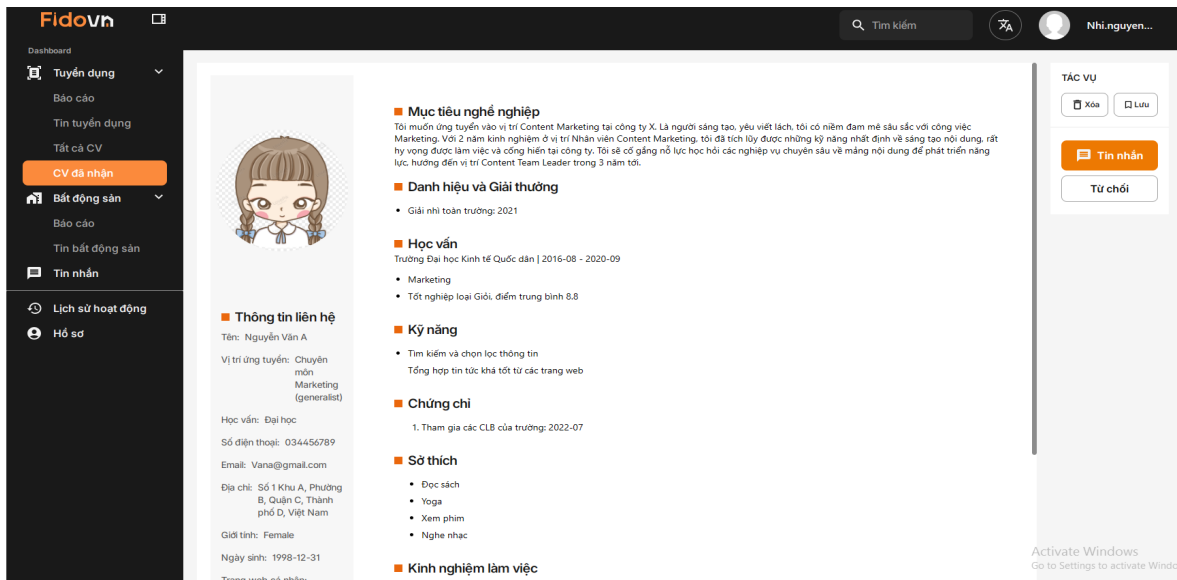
Fidovn

Tìm kiếm

Nhi.nguyen...

Dashboard

Tuyển dụng

Báo cáo

Tin tuyển dụng

Tất cả CV

CV đã nhận

Bất động sản

Báo cáo

Tin bất động sản

Tin nhắn

Lịch sử hoạt động

Hồ sơ

Thông tin liên hệ

Tên: Nguyễn Văn A

Vị trí ứng tuyển: Chuyên môn Marketing (generalist)

Học vấn: Đại học

Số điện thoại: 034456789

Email: Vana@gmail.com

Địa chỉ: Số 1 Khu A, Phường B, Quận C, Thành phố D, Việt Nam

Giới tính: Female

Ngày sinh: 1998-12-31

Trang web cá nhân: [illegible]

Mục tiêu nghề nghiệp

Tôi muốn ứng tuyển vào vị trí Content Marketing tại công ty X. Là người sáng tạo, yêu viết lách, tôi có niềm đam mê sâu sắc với công việc Marketing. Với 2 năm kinh nghiệm ở vị trí Nhân viên Content Marketing, tôi đã tích lũy được những kỹ năng nhất định về sáng tạo nội dung, rất hy vọng được làm việc và cống hiến tại công ty. Tôi sẽ cố gắng nỗ lực học hỏi các nghiệp vụ chuyên sâu về mảng nội dung để phát triển năng lực, hướng đến vị trí Content Team Leader trong 3 năm tới.

Danh hiệu và Giải thưởng

- Giải nhì toàn trường: 2021

Học vấn

Trường Đại học Kinh tế Quốc dân | 2016-08 - 2020-09

- Marketing
- Tốt nghiệp loại Giỏi, điểm trung bình 8.8

Kỹ năng

- Tìm kiếm và chọn lọc thông tin

Tổng hợp tin tức khá tốt từ các trang web

Chứng chỉ

1. Tham gia các CLB của trường: 2022-07

Sở thích

- Đọc sách
- Yoga
- Xem phim
- Nghe nhạc

Kinh nghiệm làm việc

TÁC VỤ

Xóa

Lưu

Tin nhắn

Từ chối

Activate Windows
Go to Settings to activate Windo